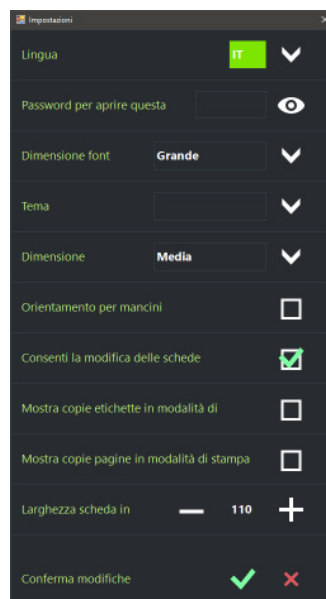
Impostazioni

Lingua

IT

Password per aprire questa

Dimensione font

Grande

Tema

Dimensione

Media

Orientamento per mancini

Consenti la modifica delle schede

Mostra copie etichette in modalità di

Mostra copie pagine in modalità di stampa

Larghezza scheda in

110

Conferma modifiche